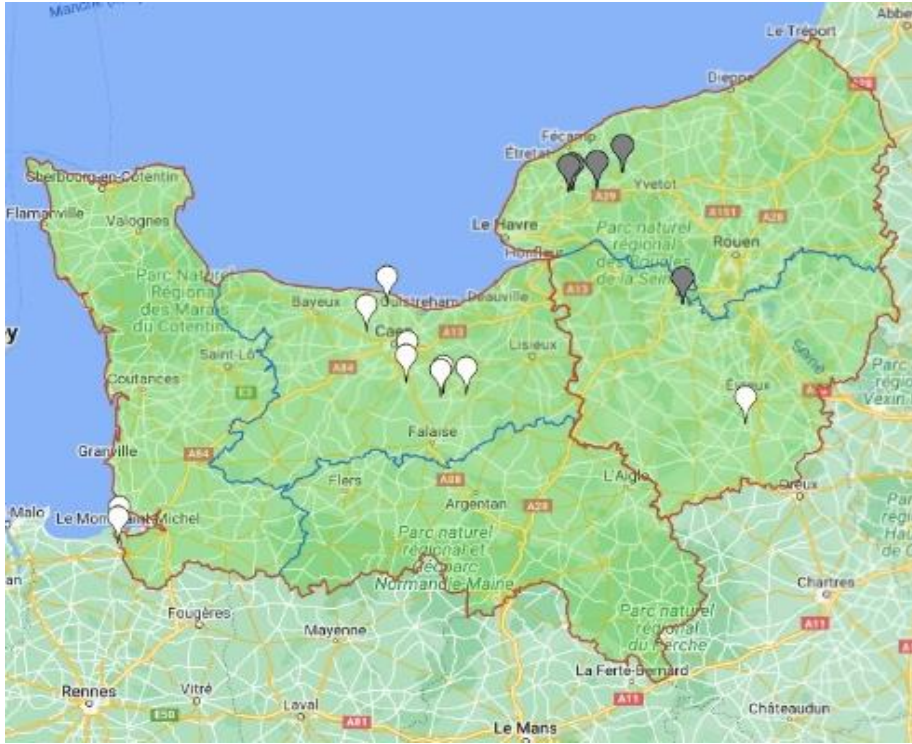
Manche
Abbe
Le Tréport
Dieppe
A28
Fécamp
Étretat
Yvetot
A29
Cherbourg-en-Cotentin
Flamanville
Valognes
Le Havre
Parc naturel régional des Boucles de la Seine
A151
A28
Rouen
Honfleur
Parc Naturel Régional des Marais du Cotentin
Bayeux
Ouistreham
Deauville
A13
A13
Caen
Saint-Lô
A84
Lisieux
Seine
Parc régi Vexin
Coutances
Évreux
A13
Granville
Falaise
A84
Flers
A88
L'Aigle
Dreux
Malo
Le Mont-Saint-Michel
Argentan
A28
Parc naturel régional et géoparc Normandie-Maine
Parc régio Ha
Chartres
Fougères
Parc naturel régional du Perche
A11
Mayenne
La Ferté-Bernard
A11
Rennes
Vitré
Laval
Châteaudun
E50
A81
Le Mans